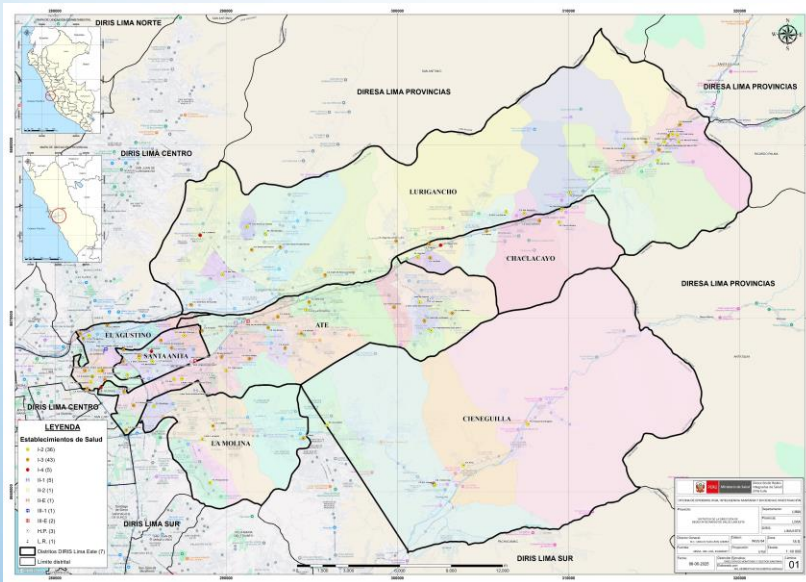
DIRIS LIMA NORTE
DIRESA LIMA PROVINCIAS
DIRESA LIMA PROVINCIAS
DIRIS LIMA CENTRO
LURIGANCHO
CHACLACAYO
DIRESA LIMA PROVINCIAS
EL AGUSTINO
SANTA ANITA
ATE
DIRIS LIMA CENTRO
LA MOLINA
CIENEGUILLA
DIRIS LIMA SUR
DIRIS LIMA SUR

LEYENDA
Establecimientos de Salud
I-2 (36)
I-3 (43)
I-4 (5)
II-1 (5)
II-2 (1)
II-E (1)
III-1 (1)
III-E (2)
H.P. (3)
L.R. (1)
Distritos DIRIS Lima Este (7)
Limite distrital

PERÚ Ministerio de Salud
01
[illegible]